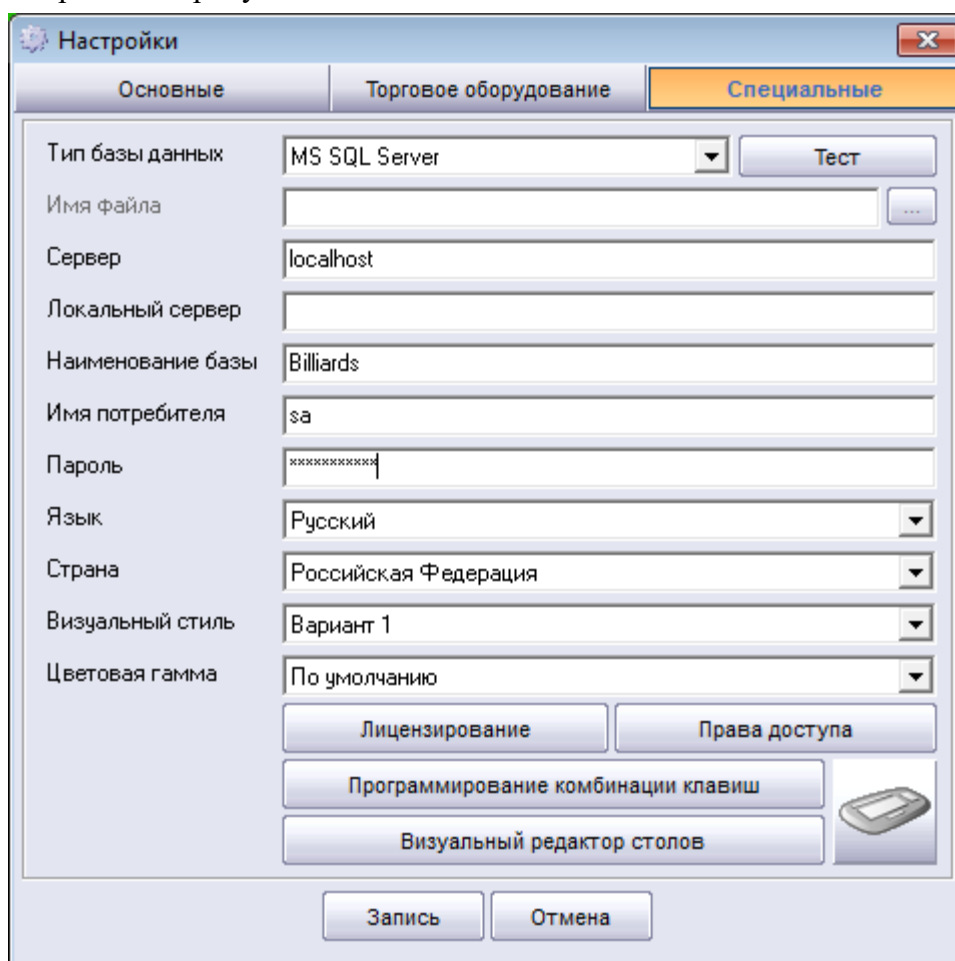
Настройки

Основные | Торговое оборудование | Специальные

Тип базы данных MS SQL Server Тест

Имя файла ...

Сервер localhost

Локальный сервер

Наименование базы Billiards

Имя потребителя sa

Пароль ***********

Язык Русский

Страна Российская Федерация

Визуальный стиль Вариант 1

Цветовая гамма По умолчанию

Лицензирование Права доступа

Программирование комбинации клавиш

Визуальный редактор столов

Запись Отмена